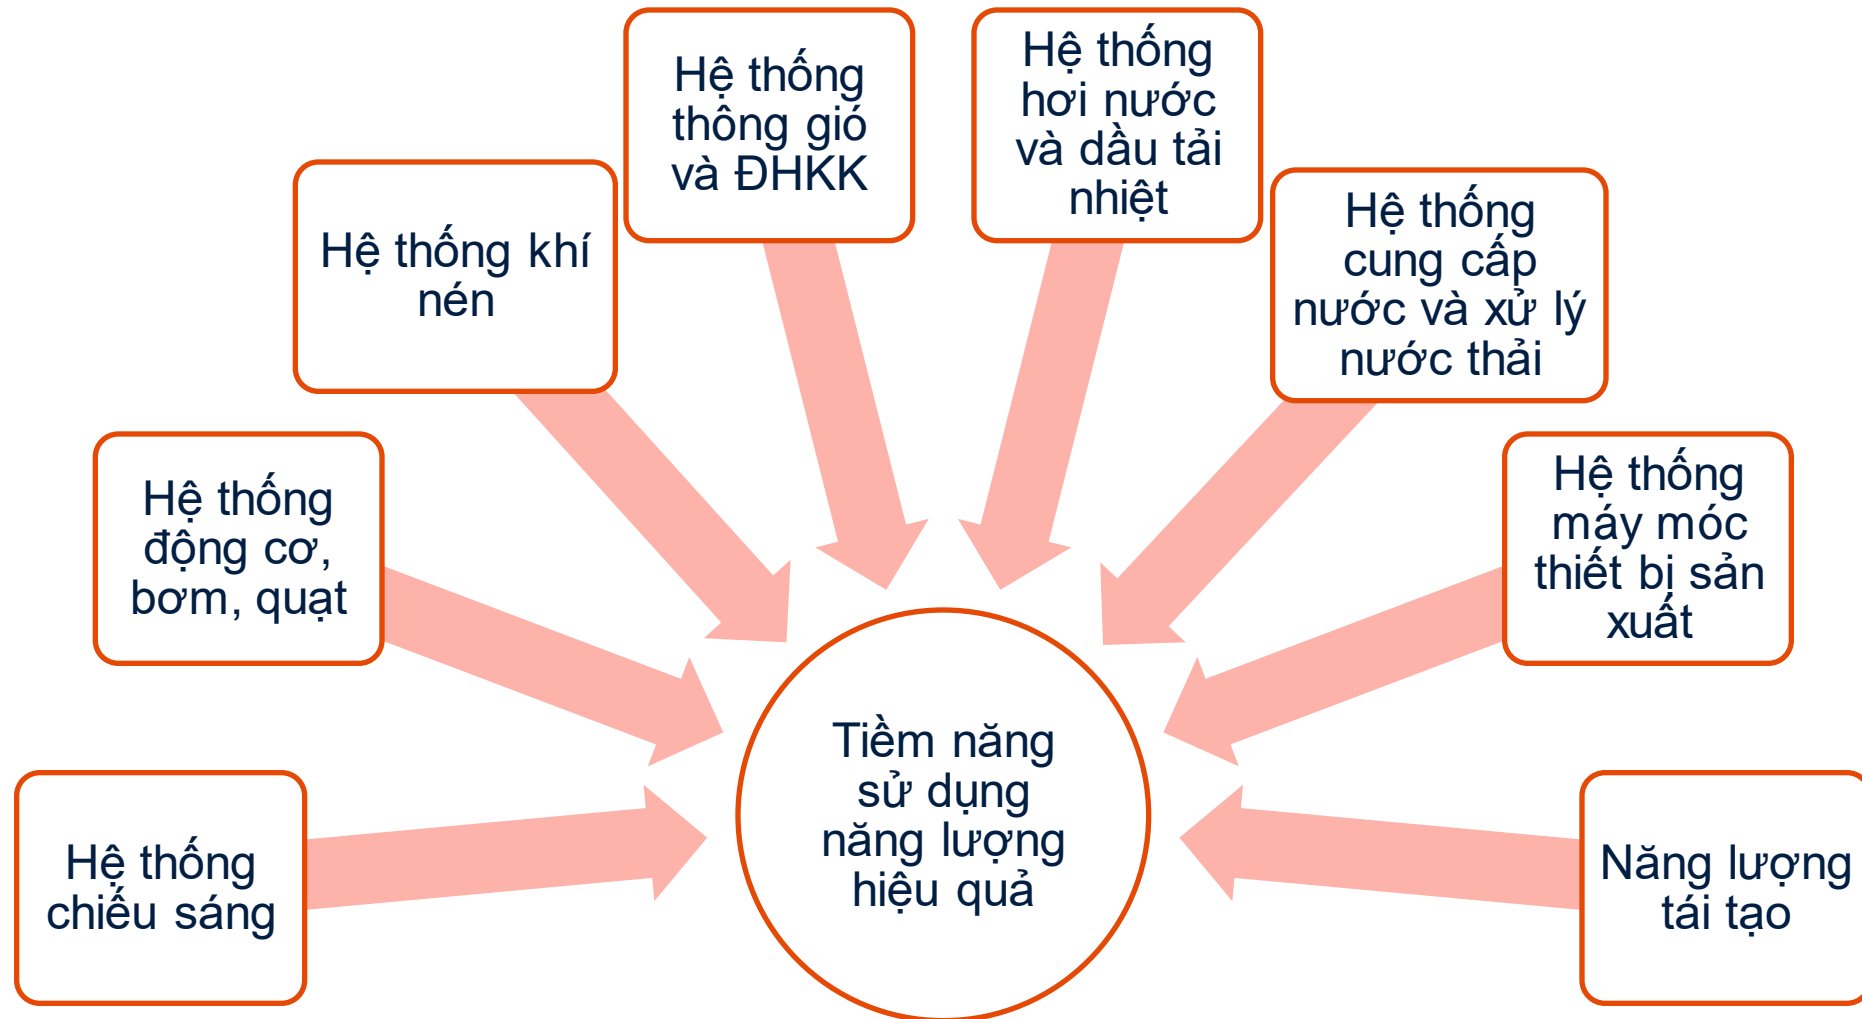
Hệ thống thông gió và ĐHKK

Hệ thống hơi nước và dầu tải nhiệt

Hệ thống khí nén

Hệ thống cung cấp nước và xử lý nước thải

Hệ thống động cơ, bơm, quạt

Hệ thống máy móc thiết bị sản xuất

Tiềm năng sử dụng năng lượng hiệu quả

Hệ thống chiếu sáng

Năng lượng tái tạo